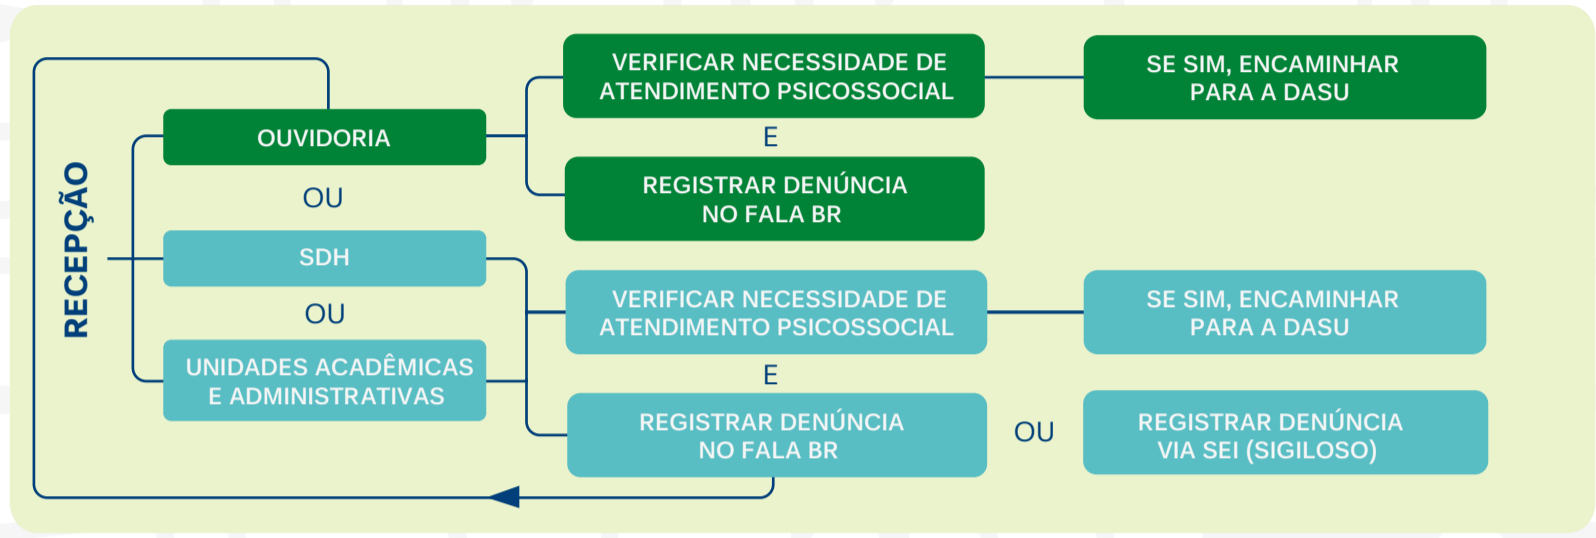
RECEPÇÃO

OUVIDORIA

OU

SDH

OU

UNIDADES ACADÊMICAS E ADMINISTRATIVAS

VERIFICAR NECESSIDADE DE ATENDIMENTO PSICOSSOCIAL

SE SIM, ENCAMINHAR PARA A DASU

E

REGISTRAR DENÚNCIA NO FALA BR

VERIFICAR NECESSIDADE DE ATENDIMENTO PSICOSSOCIAL

SE SIM, ENCAMINHAR PARA A DASU

E

REGISTRAR DENÚNCIA NO FALA BR

OU

REGISTRAR DENÚNCIA VIA SEI (SIGILOSO)